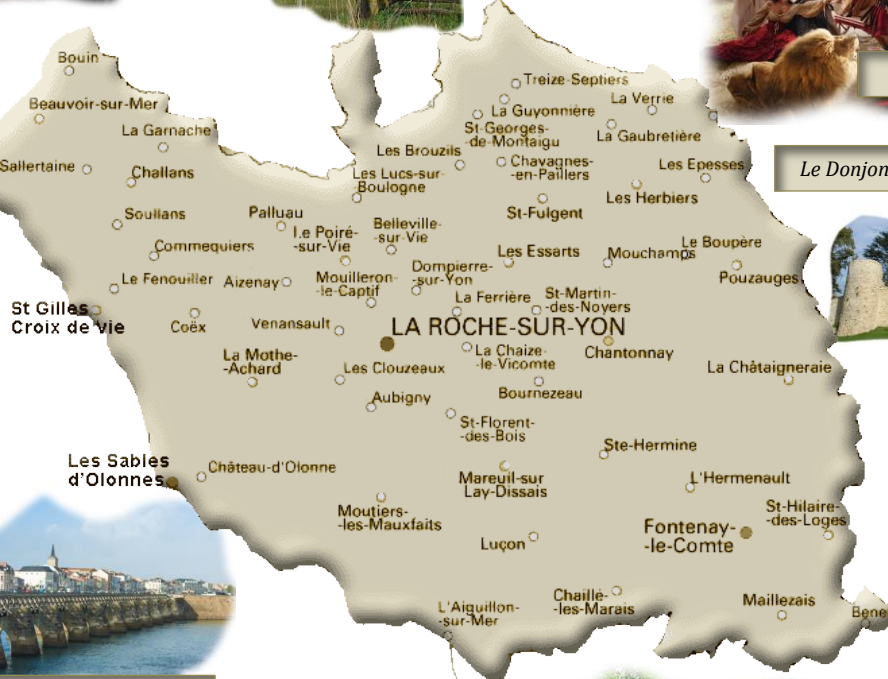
Bouin
Beauvoir-sur-Mer
La Garnache
Sallertaine
Challans
Soullans
Palluau
Commequiers
Le Fenouiller
Aizenay
St Gilles Croix de Vie
Coëx
Venansault
La Mothe--Achard
Les Clouzeaux
Le Poiré--sur-Vie
Belleville--sur-Vie
Mouilleron--le-Captif
Dompierre--sur-Yon
Les Brouzils
Les Lucs-sur-Boulogne
Treize-Septiers
La Guyonnière
St-Georges-de-Montaigu
La Verrie
La Gaubretière
Chavagnes--en-Paillers
Les Epesses
Les Herbiers
St-Fulgent
Les Essarts
Mouchamps
Le Boupère
Pouzauges
La Ferrière
St-Martin--des-Noyers
LA ROCHE-SUR-YON
La Chaize--le-Vicomte
Chantonnay
La Châtaigneraie
Bournezeau
Aubigny
St-Florent--des-Bois
Ste-Hermine
Les Sables d'Olonnes
Château-d'Olonne
Mareuil-sur Lay-Dissais
L'Hermenault
Moutiers--les-Mauxfaits
St-Hilaire--des-Loges
Fontenay--le-Comte
Luçon
L'Aiguillon--sur-Mer
Chaille--les-Marais
Maillezais
Bene
Le Donjon